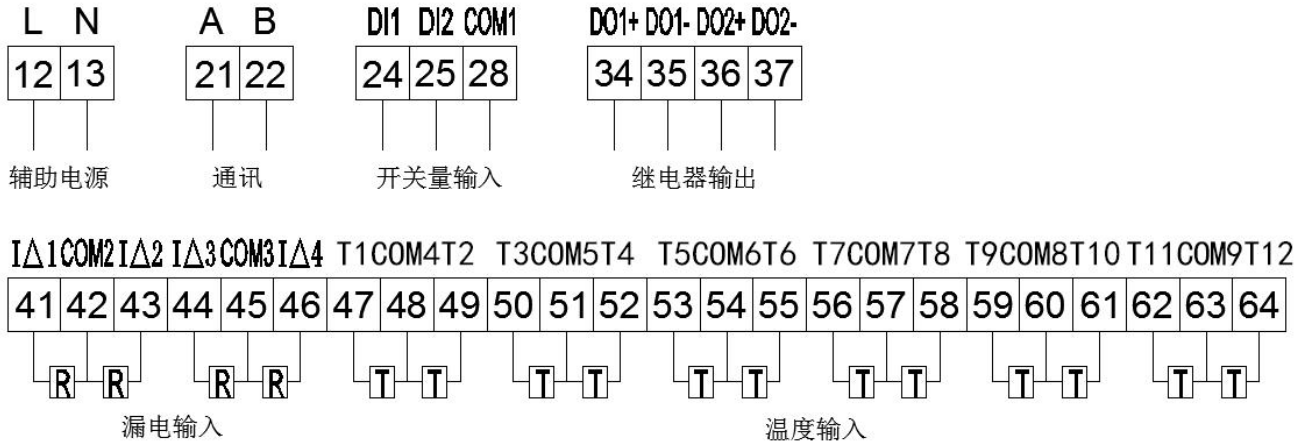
| L | N |
|---|---|
| 12 | 13 |

辅助电源

| A | B |
|---|---|
| 21 | 22 |

通讯

| DI1 | DI2 | COM1 |
|---|---|---|
| 24 | 25 | 28 |

开关量输入

| DO1+ | DO1- | DO2+ | DO2- |
|---|---|---|---|
| 34 | 35 | 36 | 37 |

继电器输出

| I△1 | COM2 | I△2 | I△3 | COM3 | I△4 | T1 | COM4 | T2 | T3 | COM5 | T4 | T5 | COM6 | T6 | T7 | COM7 | T8 | T9 | COM8 | T10 | T11 | COM9 | T12 |
|---|---|---|---|---|---|---|---|---|---|---|---|---|---|---|---|---|---|---|---|---|---|---|---|
| 41 | 42 | 43 | 44 | 45 | 46 | 47 | 48 | 49 | 50 | 51 | 52 | 53 | 54 | 55 | 56 | 57 | 58 | 59 | 60 | 61 | 62 | 63 | 64 |

R R R R T T T T T T T T T T T T

漏电输入

温度输入